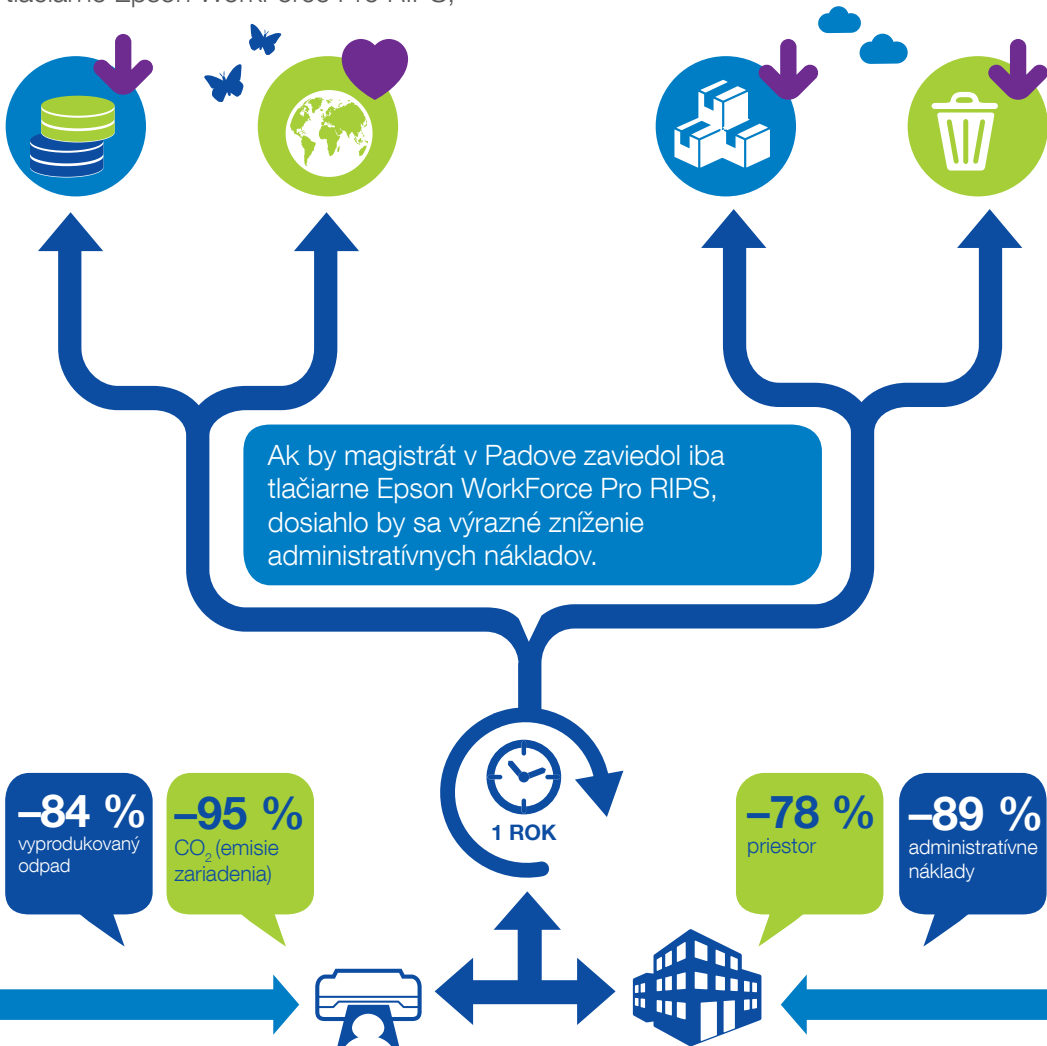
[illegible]

Ak by magistrát v Padove zaviedol iba tlačiarne Epson WorkForce Pro RIPS, dosiahlo by sa výrazné zníženie administratívnych nákladov.

1 ROK

–84 % vyprodukovaný odpad

–95 % $CO_2$ (emisie zariadenia)

–78 % priestor

–89 % administratívne náklady